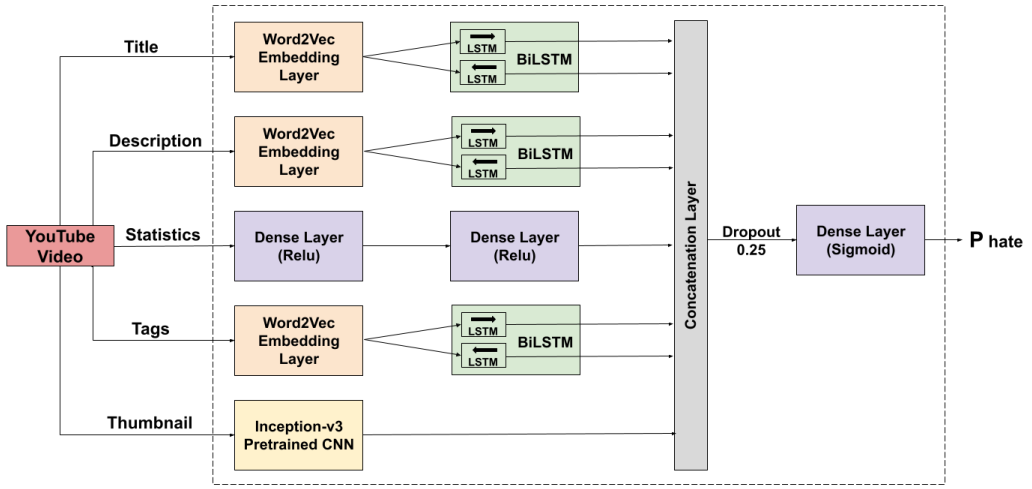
Title

Word2Vec Embedding Layer

LSTM

LSTM

BiLSTM

Description

Word2Vec Embedding Layer

LSTM

LSTM

BiLSTM

YouTube Video

Statistics

Dense Layer (Relu)

Dense Layer (Relu)

Tags

Word2Vec Embedding Layer

LSTM

LSTM

BiLSTM

Thumbnail

Inception-v3 Pretrained CNN

Concatenation Layer

Dropout 0.25

Dense Layer (Sigmoid)

P hate